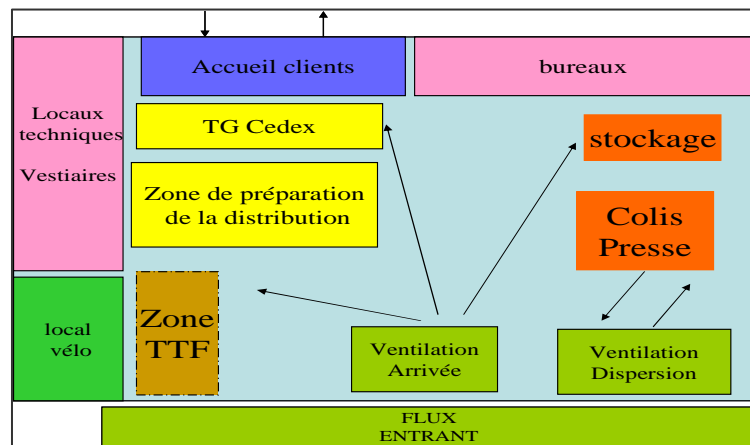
Accueil clients

bureaux

Locaux techniques

Vestiaires

TG Cedex

stockage

Zone de préparation de la distribution

Colis Presse

local vélo

Zone TTF

Ventilation Arrivée

Ventilation Dispersion

FLUX ENTRANT